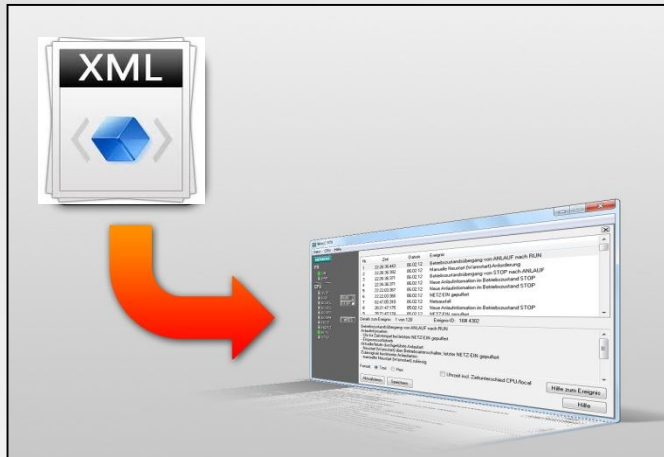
XML

| Nr. | Zeit | Datum | Ereignis |
|---|---|---|---|
| 1 | 22:26:36.683 | 06.02.12 | Betriebszustandsübergang von ANLAUF nach RUN |
| 2 | 22:26:36.582 | 06.02.12 | Manuelle Neustart (Warmstart)-Anforderung |
| 3 | 22:26:36.571 | 06.02.12 | Betriebszustandsübergang von STOP nach ANLAUF |
| 4 | 22:26:36.571 | 06.02.12 | Neue Anlaufinformation im Betriebszustand STOP |
| 5 | 22:26:36.567 | 06.02.12 | Neue Anlaufinformation im Betriebszustand STOP |
| 6 | 22:22:03.399 | 06.02.12 | NETZ-EIN gepuffert |
| 7 | 02:47:05.518 | 06.02.12 | Netzausfall |
| 8 | 00:01:47.175 | 06.02.12 | Neue Anlaufinformation im Betriebszustand STOP |
| 9 | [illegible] | 06.02.12 | NETZ-EIN gepuffert |

Details zum Ereignis: 1 von 120 Ereignis-ID: 16# 4302

Betriebszustandsübergang von ANLAUF nach RUN

Uhrzeit inkl. Zeitunterschied CPU/local

Hilfe zum Ereignis

Hilfe